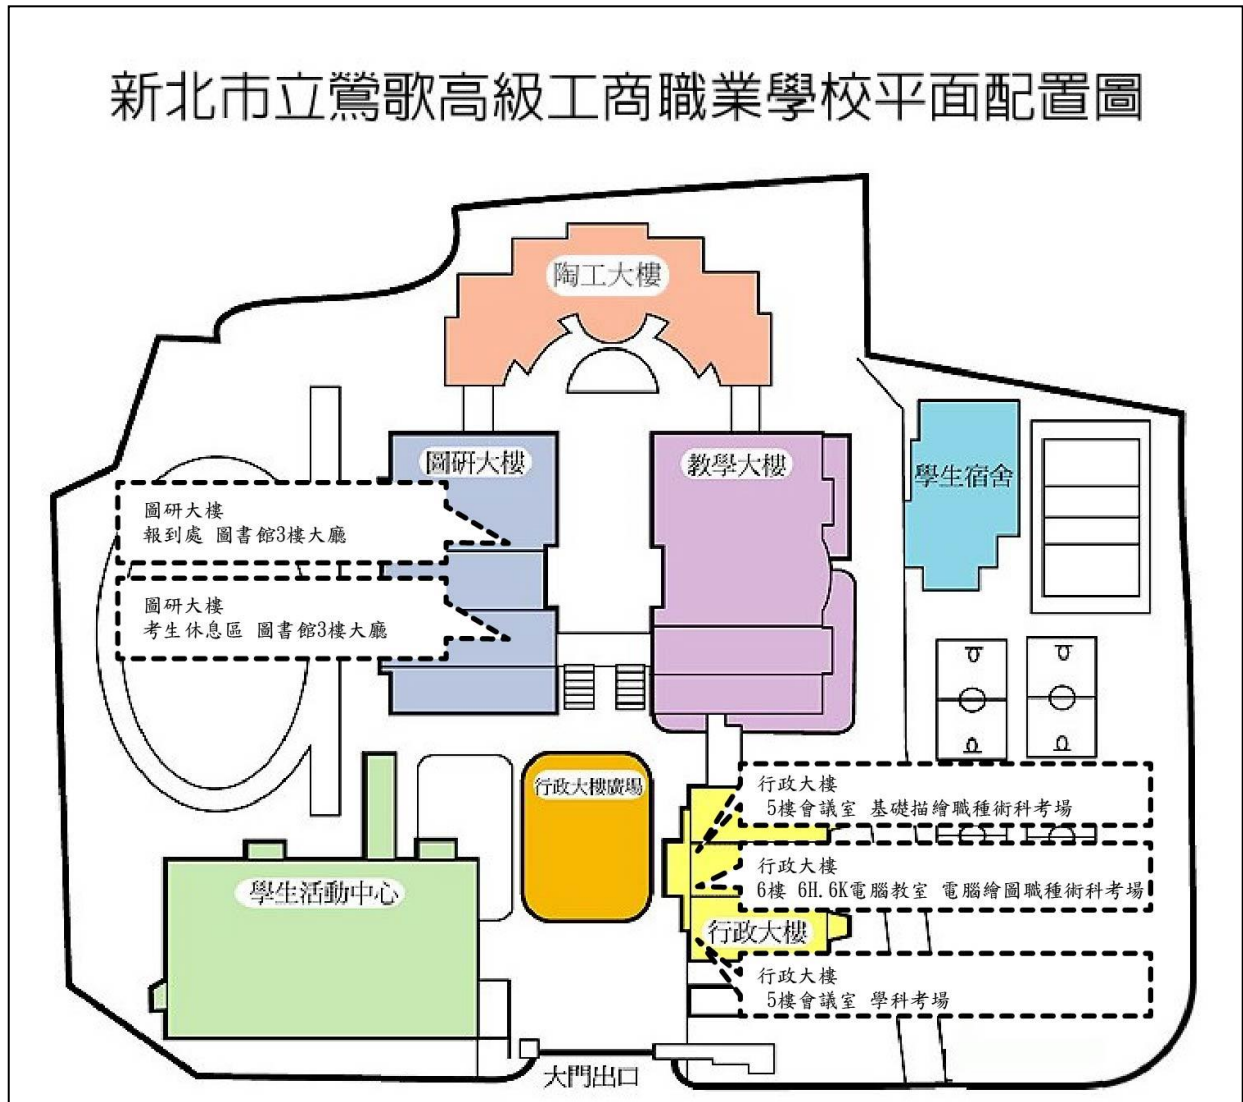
新北市立鶯歌高級工商職業學校平面配置圖

陶工大樓

圖研大樓

教學大樓

學生宿舍

圖研大樓
報到處 圖書館3樓大廳

圖研大樓
考生休息區 圖書館3樓大廳

行政大樓廣場

行政大樓
5樓會議室 基礎描繪職種術科考場

行政大樓
6樓 6H. 6K電腦教室 電腦繪圖職種術科考場

學生活動中心

行政大樓

行政大樓
5樓會議室 學科考場

大門出口